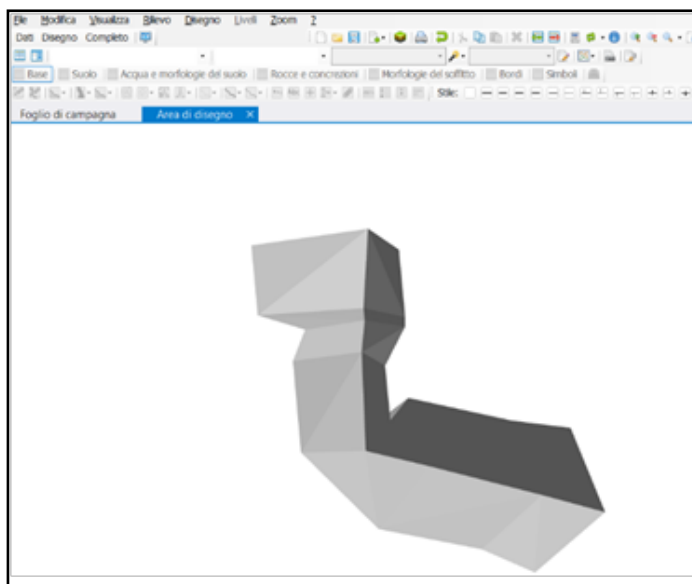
File Modifica Visualizza Rilievo Disegno Livelli Zoom ?

Dati Disegno Completo

Base Suolo Acqua e morfologie del suolo Rocce e concrezioni Morfologie del soffitto Bordi Simboli

Stile:

Foglio di campagna Area di disegno ×